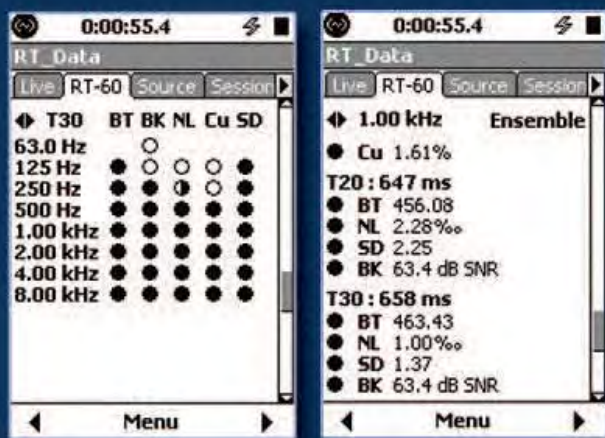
0:00:55.4

RT_Data

Live RT-60 Source Session

T30 BT BK NL Cu SD

63.0 Hz

125 Hz

250 Hz

500 Hz

1.00 kHz

2.00 kHz

4.00 kHz

8.00 kHz

Menu

0:00:55.4

RT_Data

Live RT-60 Source Session

1.00 kHz Ensemble

Cu 1.61%

T20 : 647 ms

BT 456.08

NL 2.28‰

SD 2.25

BK 63.4 dB SNR

T30 : 658 ms

BT 463.43

NL 1.00‰

SD 1.37

BK 63.4 dB SNR

Menu